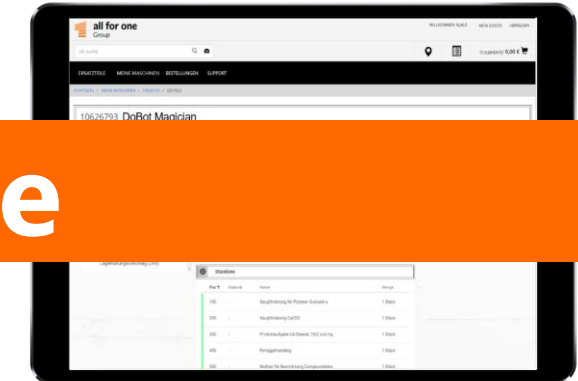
all for one
Group

WILLKOMMEN GUIDO MEIN KONTO ABMELDEN

Ich suche

0 ELEMENTE 0,00 €

ERSATZTEILE MEINE MASCHINEN BESTELLUNGEN SUPPORT

STARTSEITE > MEINE MASCHINEN > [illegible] > DETAILS

10626793 DoBot Magician

e

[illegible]

Standliste

| Pos ↑ | Material | Name | Menge |
|---|---|---|---|
| 100 | - | Saugförderung für Polymer Granulat | 1 Stück |
| 200 | - | Saugförderung CaCO3 | 1 Stück |
| 300 | - | Produktaufgabe C4 Stamm 7400 m3 hg | 1 Stück |
| 400 | - | Fertiggutreinigung | 1 Stück |
| 500 | - | Mischer für Beschickung Compoundierer | 1 Stück |